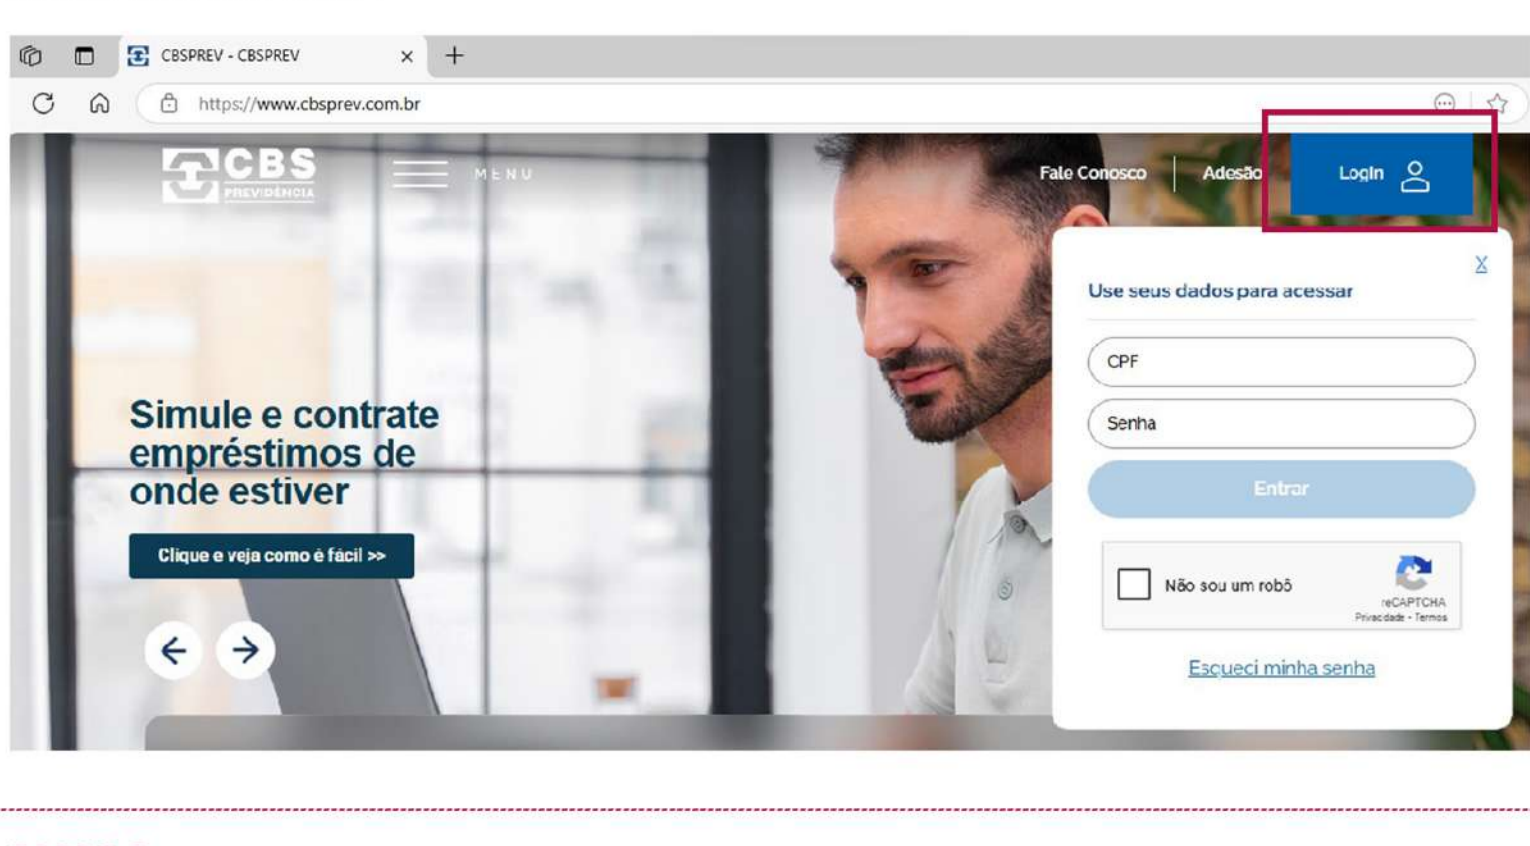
CBSPREV - CBSPREV

https://www.cbsprev.com.br

CBS PREVIDÊNCIA

MENU

Fale Conosco

Adesão

Login

X

Use seus dados para acessar

CPF

Senha

Entrar

Não sou um robô

reCAPTCHA
Privacidade - Termos

Esqueci minha senha

Simule e contrate empréstimos de onde estiver

Clique e veja como é fácil >>